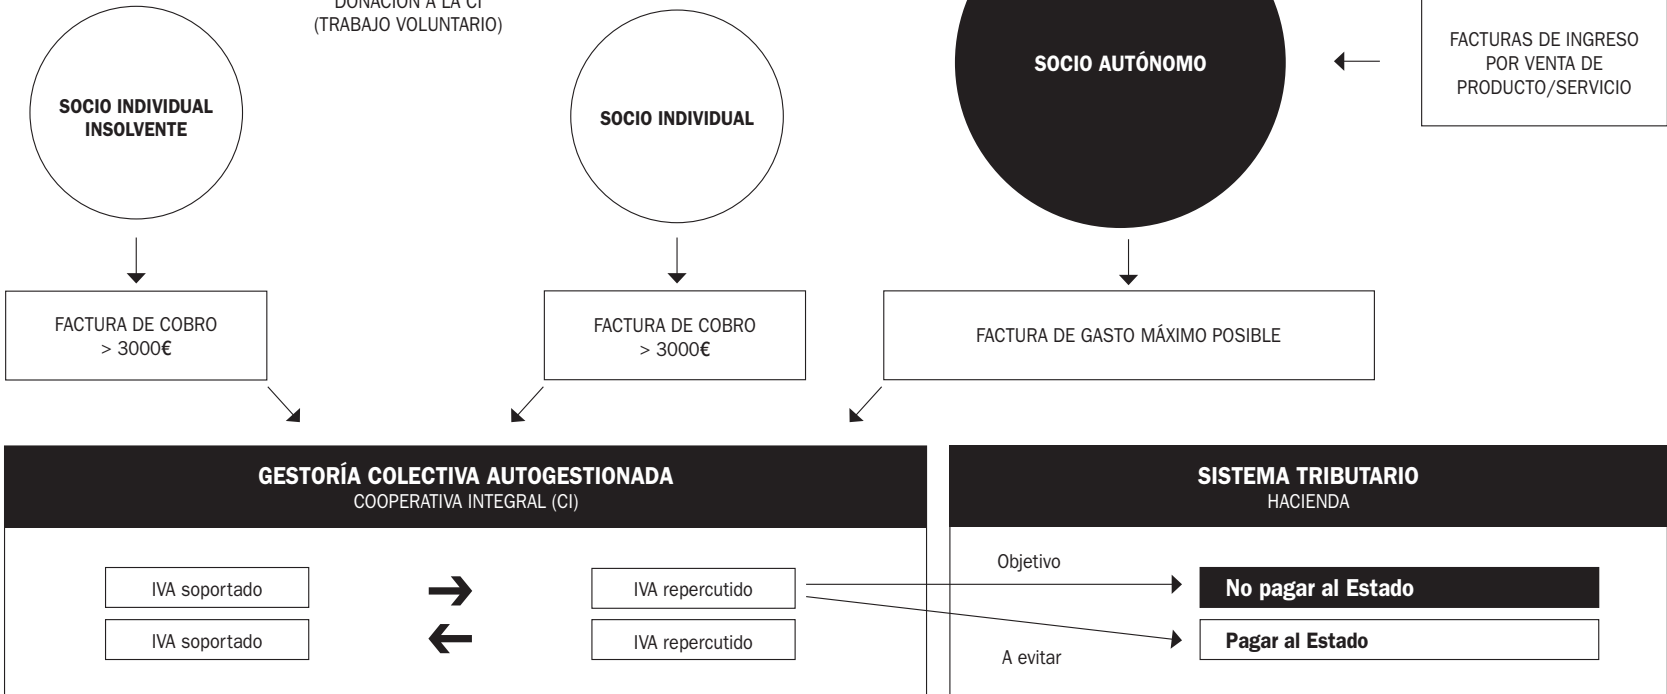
DONACIÓN A LA CI
(TRABAJO VOLUNTARIO)

SOCIO INDIVIDUAL INSOLVENTE

SOCIO INDIVIDUAL

SOCIO AUTÓNOMO

FACTURAS DE INGRESO POR VENTA DE PRODUCTO/SERVICIO

FACTURA DE COBRO > 3000€

FACTURA DE COBRO > 3000€

FACTURA DE GASTO MÁXIMO POSIBLE

GESTORÍA COLECTIVA AUTOGESTIONADA
COOPERATIVA INTEGRAL (CI)

IVA soportado

IVA repercutido

IVA soportado

IVA repercutido

SISTEMA TRIBUTARIO
HACIENDA

Objetivo

No pagar al Estado

Pagar al Estado

A evitar